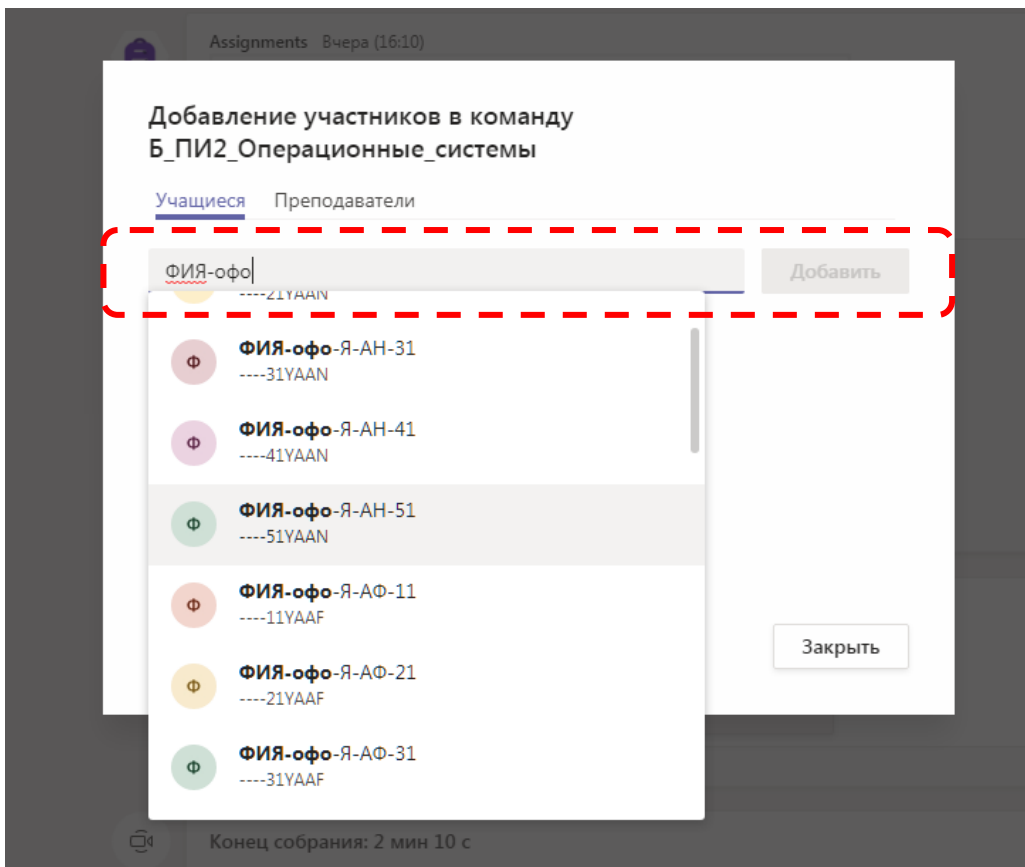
Assignments Вчера (16:10)

Добавление участников в команду Б_ПИ2_Операционные_системы

Учащиеся Преподаватели

ФИЯ-офо

Добавить

----21YAAN

Ф ФИЯ-офо-Я-АН-31
----31YAAN

Ф ФИЯ-офо-Я-АН-41
----41YAAN

Ф ФИЯ-офо-Я-АН-51
----51YAAN

Ф ФИЯ-офо-Я-АФ-11
----11YAAF

Ф ФИЯ-офо-Я-АФ-21
----21YAAF

Ф ФИЯ-офо-Я-АФ-31
----31YAAF

Закрыть

Конец собрания: 2 мин 10 с